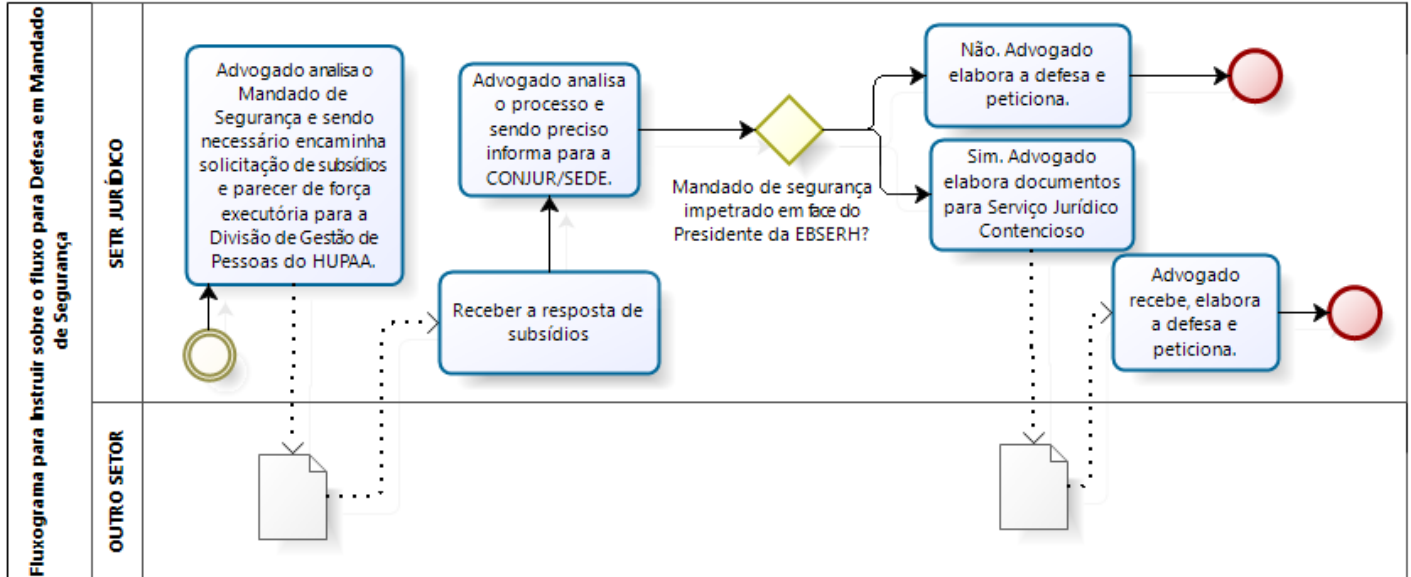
Fluxograma para Instruir sobre o fluxo para Defesa em Mandado de Segurança

SETR JURÍDICO

Advogado analisa o Mandado de Segurança e sendo necessário encaminha solicitação de subsídios e parecer de força executória para a Divisão de Gestão de Pessoas do HUPAA.

Advogado analisa o processo e sendo preciso informa para a CONJUR/SEDE.

Receber a resposta de subsídios

Mandado de segurança impetrado em face do Presidente da EBSERH?

Não. Advogado elabora a defesa e peticiona.

Sim. Advogado elabora documentos para Serviço Jurídico Contencioso

Advogado recebe, elabora a defesa e peticiona.

OUTRO SETOR